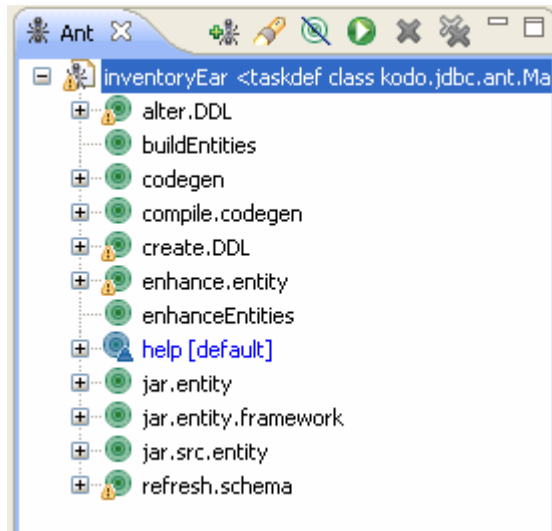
Ant

inventoryEar <taskdef class kodo.jdbc.ant.Ma

alter.DDL

buildEntities

codegen

compile.codegen

create.DDL

enhance.entity

enhanceEntities

help [default]

jar.entity

jar.entity.framework

jar.src.entity

refresh.schema